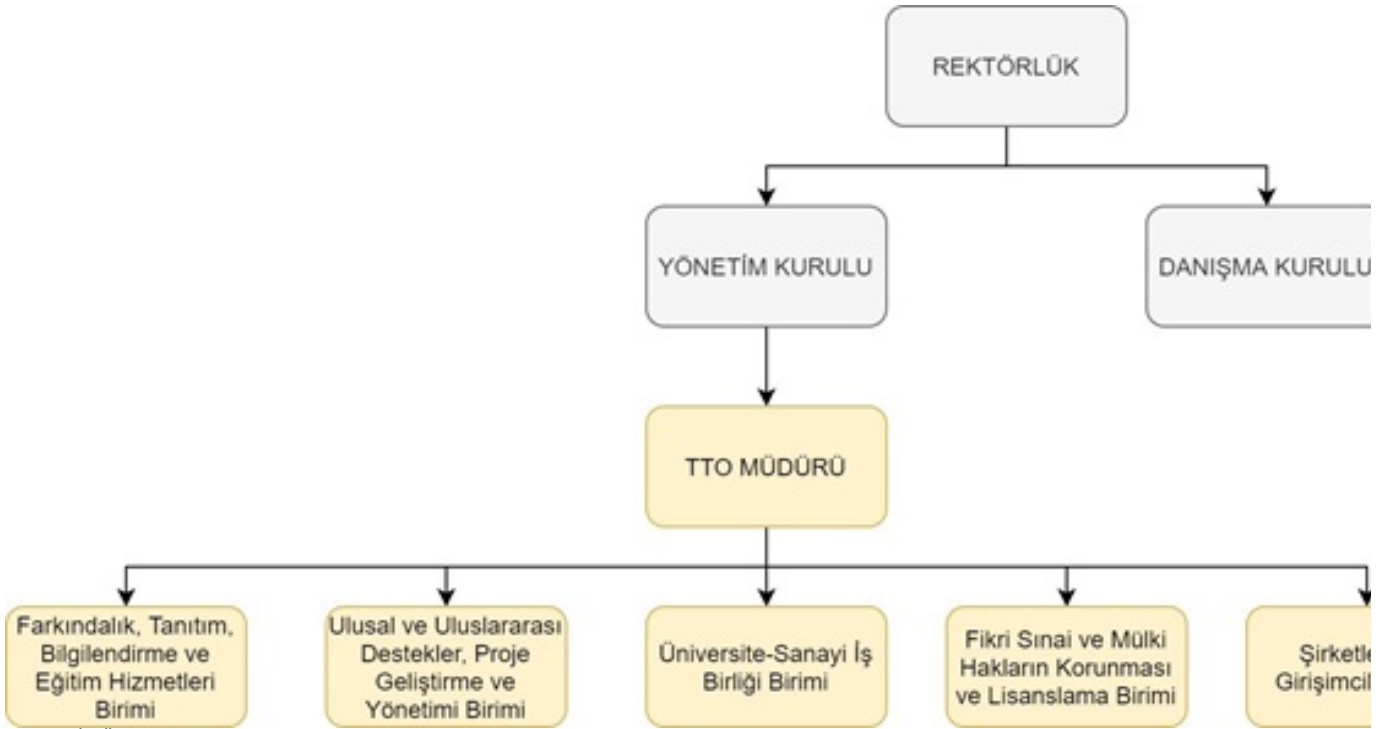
REKTÖRLÜK

YÖNETİM KURULU

DANIŞMA KURULU

TTO MÜDÜRÜ

Farkındalık, Tanıtım, Bilgilendirme ve Eğitim Hizmetleri Birimi

Ulusal ve Uluslararası Destekler, Proje Geliştirme ve Yönetimi Birimi

Üniversite-Sanayi İş Birliği Birimi

Fikri Sınai ve Mülki Hakların Korunması ve Lisanslama Birimi

Şirketle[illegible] Girişimcil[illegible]